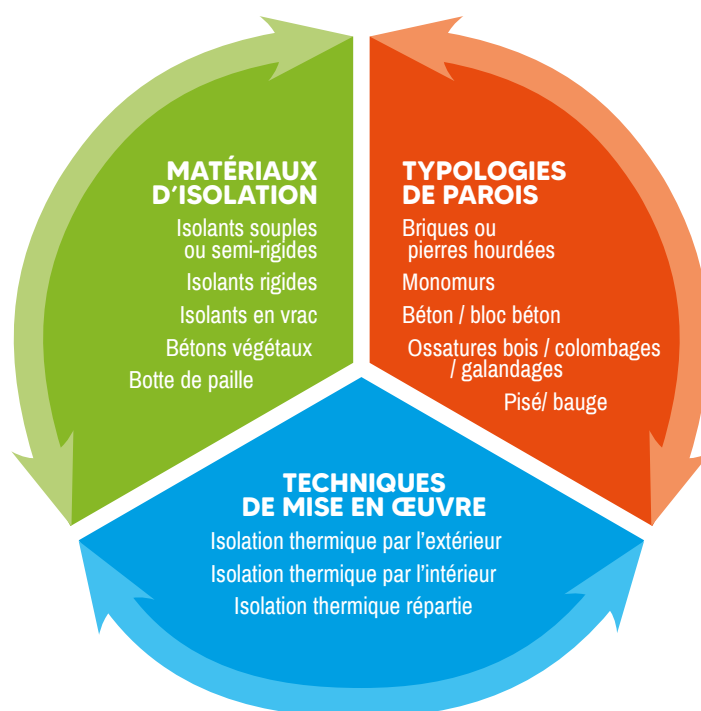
MATÉRIAUX D'ISOLATION

Isolants souples ou semi-rigides

Isolants rigides

Isolants en vrac

Bétons végétaux

Botte de paille

TYPOLOGIES DE PAROIS

Briques ou pierres hourdées

Monomurs

Béton / bloc béton

Ossatures bois / colombages / galandages

Pisé/ bauge

TECHNIQUES DE MISE EN ŒUVRE

Isolation thermique par l'extérieur

Isolation thermique par l'intérieur

Isolation thermique répartie